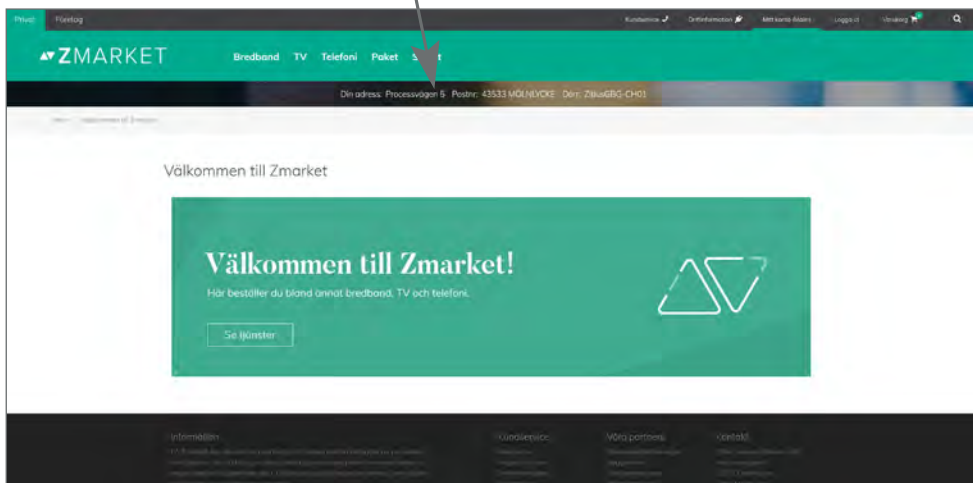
Privat Företag

Kundservice Driftinformation Mitt konto Adress Logga in Varukorg

ZMARKET

Bredband TV Telefoni Paket S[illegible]t

Din adress: Processvägen 5 Postnr: 43533 MÖLNLYCKE Dörr: ZitiusGBG-CH01

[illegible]

Välkommen till Zmarket

Välkommen till Zmarket!

Här beställer du bland annat bredband, TV och telefoni.

Se tjänster

Information

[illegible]

Kundservice

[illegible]

Våra partners

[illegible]

Kontakt

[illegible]